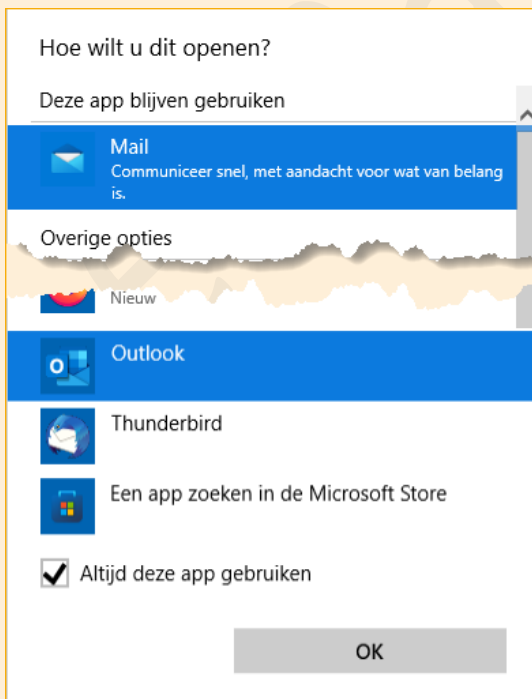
Hoe wilt u dit openen?

Deze app blijven gebruiken

Mail
Communiceer snel, met aandacht voor wat van belang is.

Overige opties

Nieuw

Outlook

Thunderbird

Een app zoeken in de Microsoft Store

Altijd deze app gebruiken

OK